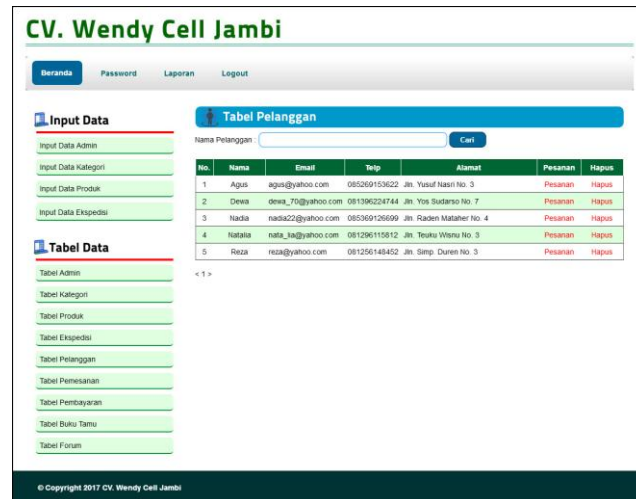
CV. Wendy Cell Jambi

Beranda Password Laporan Logout

Input Data

Input Data Admin

Input Data Kategori

Input Data Produk

Input Data Ekspedisi

Tabel Data

Tabel Admin

Tabel Kategori

Tabel Produk

Tabel Ekspedisi

Tabel Pelanggan

Tabel Pemesanan

Tabel Pembayaran

Tabel Buku Tamu

Tabel Forum

Tabel Pelanggan

Nama Pelanggan : Cari

| No. | Nama | Email | Telp | Alamat | Pesanan | Hapus |
|---|---|---|---|---|---|---|
| 1 | Agus | agus@yahoo.com | 085269153622 | Jln. Yusuf Nasri No. 3 | Pesanan | Hapus |
| 2 | Dewa | dewa_70@yahoo.com | 081396224744 | Jln. Yos Sudarso No. 7 | Pesanan | Hapus |
| 3 | Nadia | nadia22@yahoo.com | 085369126699 | Jln. Raden Mataher No. 4 | Pesanan | Hapus |
| 4 | Natalia | nata_lia@yahoo.com | 081296115812 | Jln. Teuku Wisnu No. 3 | Pesanan | Hapus |
| 5 | Reza | reza@yahoo.com | 081256148452 | Jln. Simp. Duren No. 3 | Pesanan | Hapus |

< 1 >

© Copyright 2017 CV. Wendy Cell Jambi